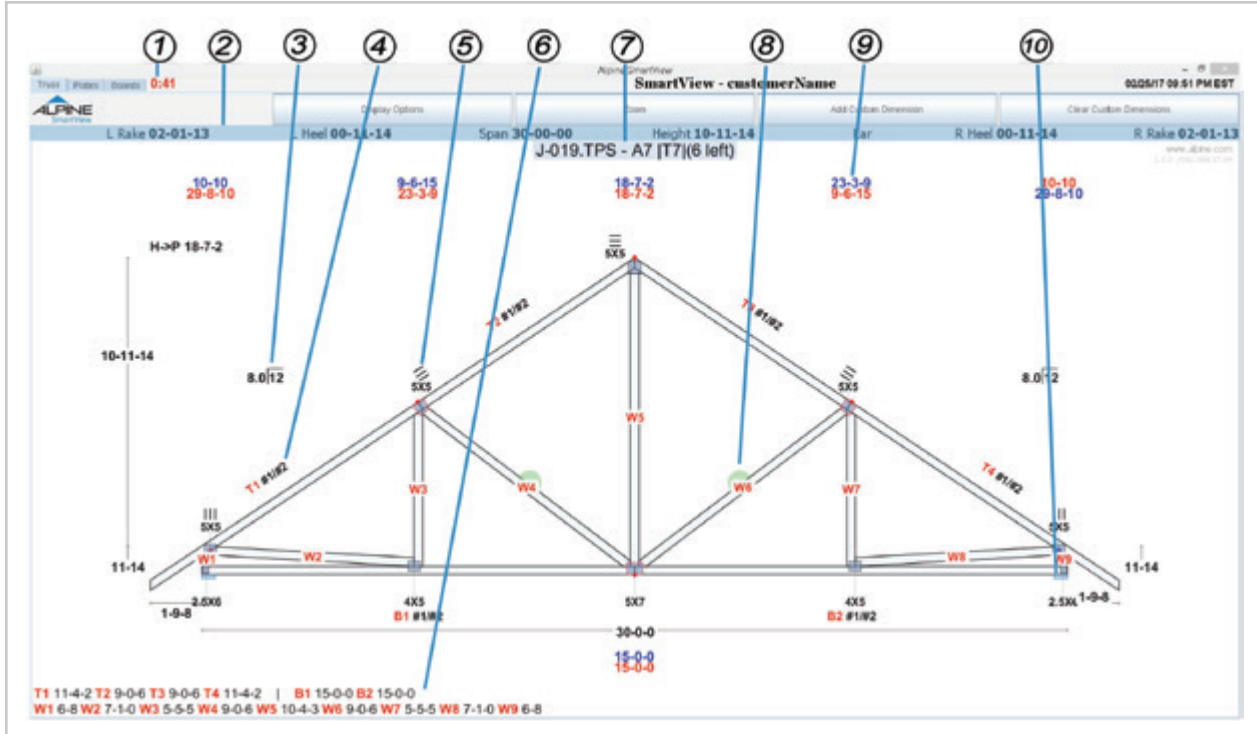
1 2 3 4 5 6 7 8 9 10

Truss Plates Boards 0:41

Alpine SmartView

SmartView - customerName

02/25/17 09:51 PM EST

ALPINE SmartView

Display Options

Zoom

Add Custom Dimension

Clear Custom Dimensions

L Rake 02-01-13 L Heel 00-11-14 Span 30-00-00 Height 10-11-14 Bar R Heel 00-11-14 R Rake 02-01-13

J-019.TPS - A7 |T7|(6 left)

www.alpine.com

10-10
29-8-10

9-6-15
23-3-9

18-7-2
18-7-2

23-3-9
9-6-15

10-10
29-8-10

H->P 18-7-2

10-11-14

5X5

T2 #1/#2

T3 #1/#2

8.0 12

5X5

5X5

8.0 12

W5

T1 #1/#2

W3

W4

W6

W7

T4 #1/#2

5X5

5X5

W1

W2

W8

W9

11-14

11-14

2.5X6

4X5

5X7

4X5

2.5XL

1-9-8

1-9-8

B1 #1/#2

B2 #1/#2

30-0-0

15-0-0
15-0-0

T1 11-4-2 T2 9-0-6 T3 9-0-6 T4 11-4-2 | B1 15-0-0 B2 15-0-0
W1 6-8 W2 7-1-0 W3 5-5-5 W4 9-0-6 W5 10-4-3 W6 9-0-6 W7 5-5-5 W8 7-1-0 W9 6-8